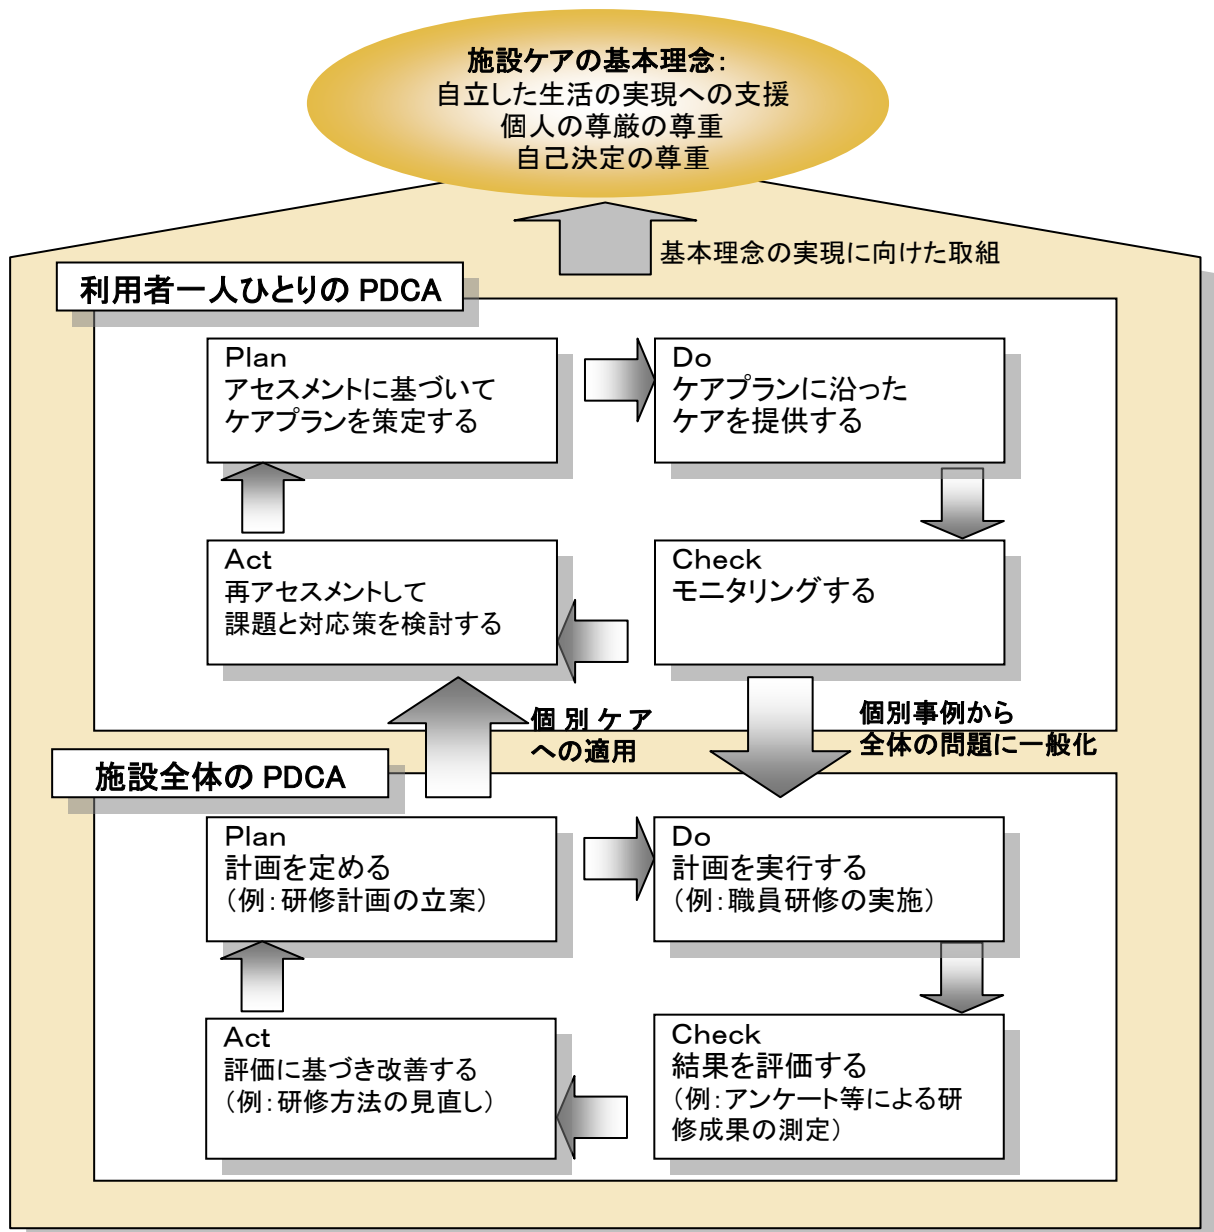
施設ケアの基本理念:
自立した生活の実現への支援
個人の尊厳の尊重
自己決定の尊重

基本理念の実現に向けた取組

利用者一人ひとりの PDCA

Plan
アセスメントに基づいて
ケアプランを策定する

Do
ケアプランに沿った
ケアを提供する

Check
モニタリングする

Act
再アセスメントして
課題と対応策を検討する

個別ケア
への適用

個別事例から
全体の問題に一般化

施設全体の PDCA

Plan
計画を定める
(例:研修計画の立案)

Do
計画を実行する
(例:職員研修の実施)

Check
結果を評価する
(例:アンケート等による研修成果の測定)

Act
評価に基づき改善する
(例:研修方法の見直し)